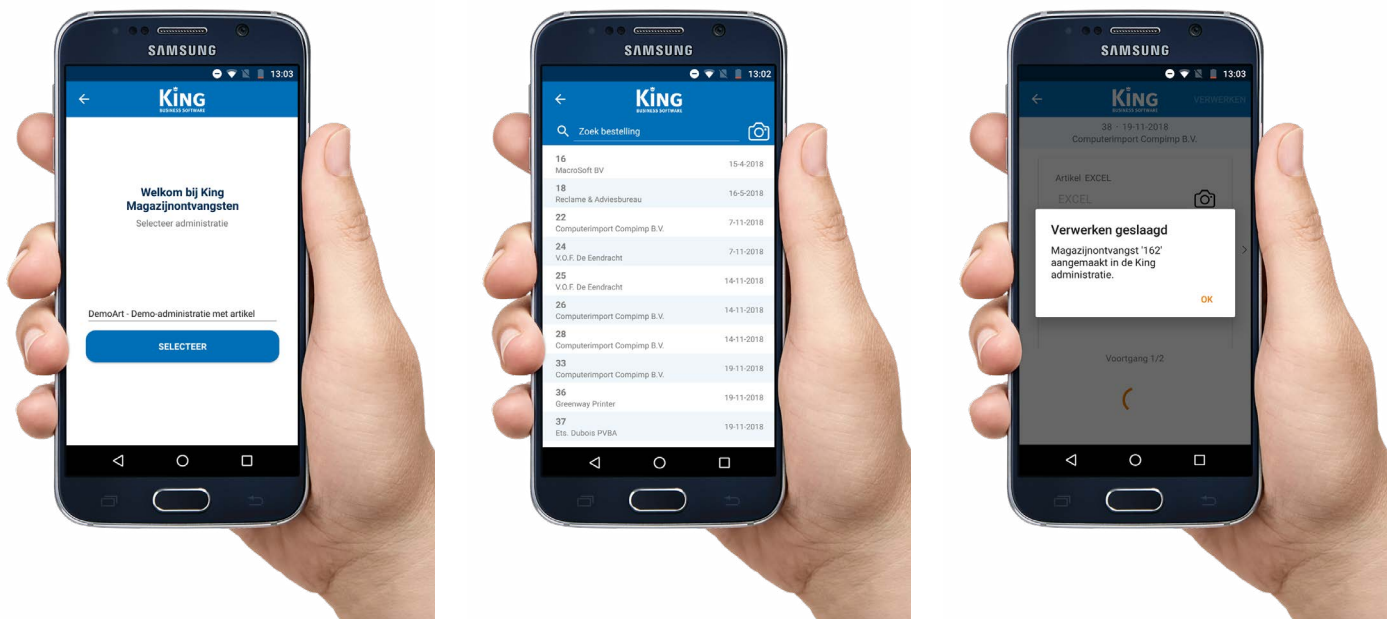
SAMSUNG

13:03

King
BUSINESS SOFTWARE

Welkom bij King Magazijnontvangsten
Selecteer administratie

DemoArt - Demo-administratie met artikel

SELECTEER

SAMSUNG

13:02

King
BUSINESS SOFTWARE

Zoek bestelling

16
MacroSoft BV
15-4-2018

18
Reclame & Adviesbureau
16-5-2018

22
Computerimport Compimp B.V.
7-11-2018

24
V.O.F. De Eendracht
7-11-2018

25
V.O.F. De Eendracht
14-11-2018

26
Computerimport Compimp B.V.
14-11-2018

28
Computerimport Compimp B.V.
14-11-2018

33
Computerimport Compimp B.V.
19-11-2018

36
Greenway Printer
19-11-2018

37
Ets. Dubois PVBA
19-11-2018

SAMSUNG

13:03

King
BUSINESS SOFTWARE

VERWERKEN

38 - 19-11-2018
Computerimport Compimp B.V.

Artikel EXCEL
EXCEL

Verwerken geslaagd
Magazijnontvangst '162' aangemaakt in de King administratie.

OK

Voortgang 1/2